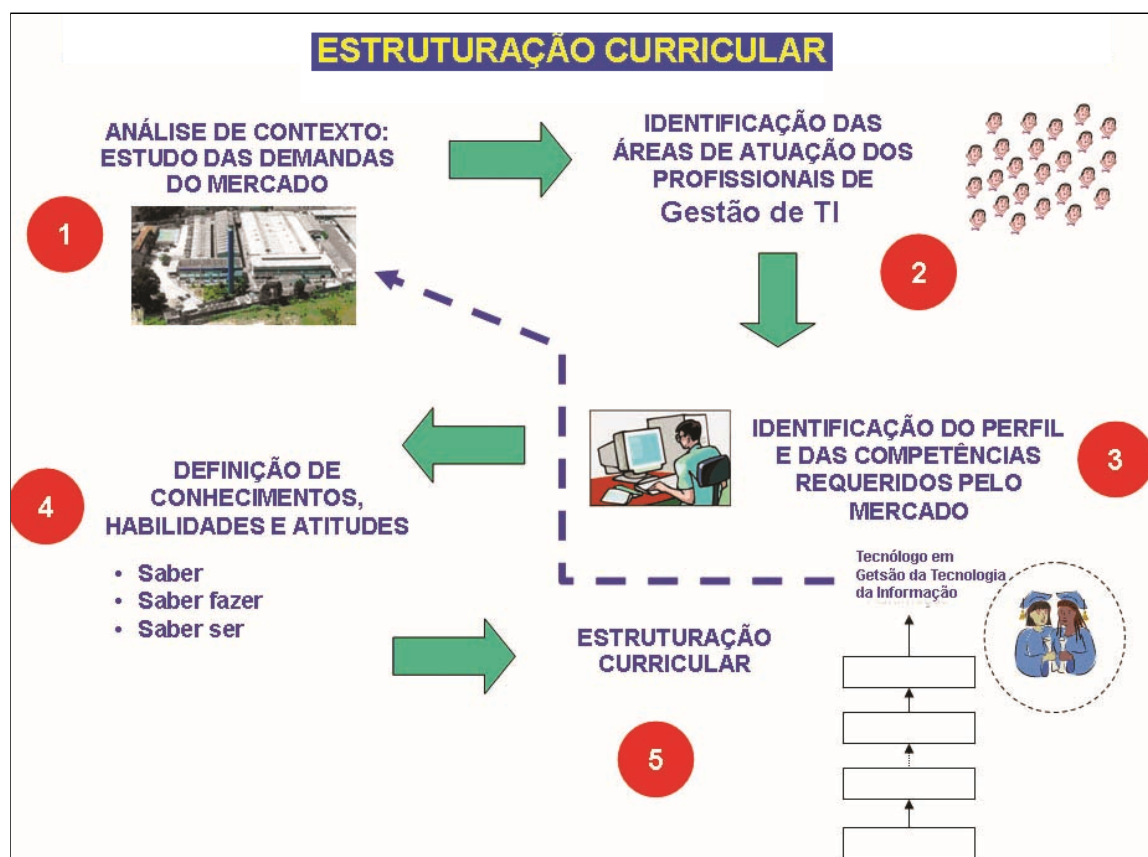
ESTRUTURAÇÃO CURRICULAR

ANÁLISE DE CONTEXTO: ESTUDO DAS DEMANDAS DO MERCADO

1

IDENTIFICAÇÃO DAS ÁREAS DE ATUAÇÃO DOS PROFISSIONAIS DE Gestão de TI

2

IDENTIFICAÇÃO DO PERFIL E DAS COMPETÊNCIAS REQUERIDOS PELO MERCADO

3

DEFINIÇÃO DE CONHECIMENTOS, HABILIDADES E ATITUDES

4

- Saber
- Saber fazer
- Saber ser

ESTRUTURAÇÃO CURRICULAR

5

Tecnólogo em Getsão da Tecnologia da Informação